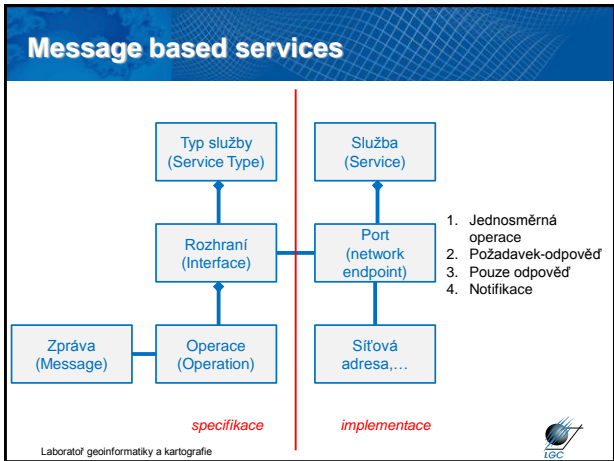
Message based services

Typ služby (Service Type)

Rozhraní (Interface)

Zpráva (Message)

Operace (Operation)

Služba (Service)

Port (network endpoint)

Síťová adresa,…

1. Jednosměrná operace
2. Požadavek-odpověď
3. Pouze odpověď
4. Notifikace

specifikace

implementace

Laboratoř geoinformatiky a kartografie

LGC